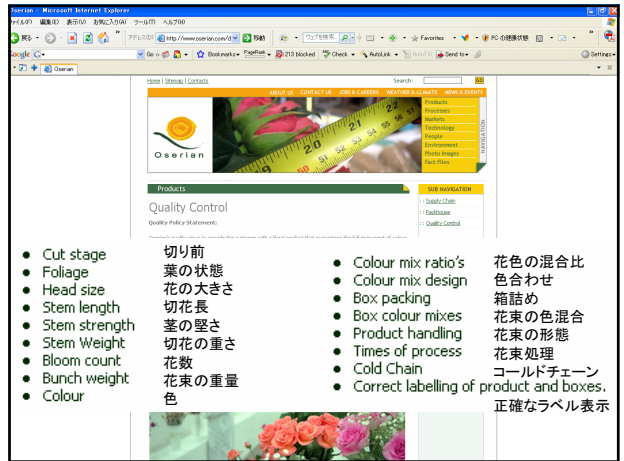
Oserian - Microsoft Internet Explorer

ファイル(F) 編集(E) 表示(V) お気に入り(A) ツール(T) ヘルプ(H)

戻る アドレス(D) http://www.oserian.com/d 移動 Favorites PC の健康状態

Google G- Go Bookmarks PageRank 213 blocked Check AutoLink AutoFill Send to Settings

Oserian

Home | Sitemap | Contacts Search: GO

ABOUT US CONTACT US JOBS & CAREERS WEATHER & CLIMATE NEWS & EVENTS

Products
Processes
Markets
Technology
People
Environment
Photo Images
Fact Files

NAVIGATION

Oserian

Products

SUB NAVIGATION

Supply Chain
Packhouse
Quality Control

Quality Control

Quality Policy Statement:

- Cut stage 切り前
- Foliage 葉の状態
- Head size 花の大きさ
- Stem length 切花長
- Stem strength 茎の堅さ
- Stem Weight 切花の重さ
- Bloom count 花数
- Bunch weight 花束の重量
- Colour 色

- Colour mix ratio's 花色の混合比
- Colour mix design 色合わせ
- Box packing 箱詰め
- Box colour mixes 花束の色混合
- Product handling 花束の形態
- Times of process 花束処理
- Cold Chain コールドチェーン
- Correct labelling of product and boxes. 正確なラベル表示